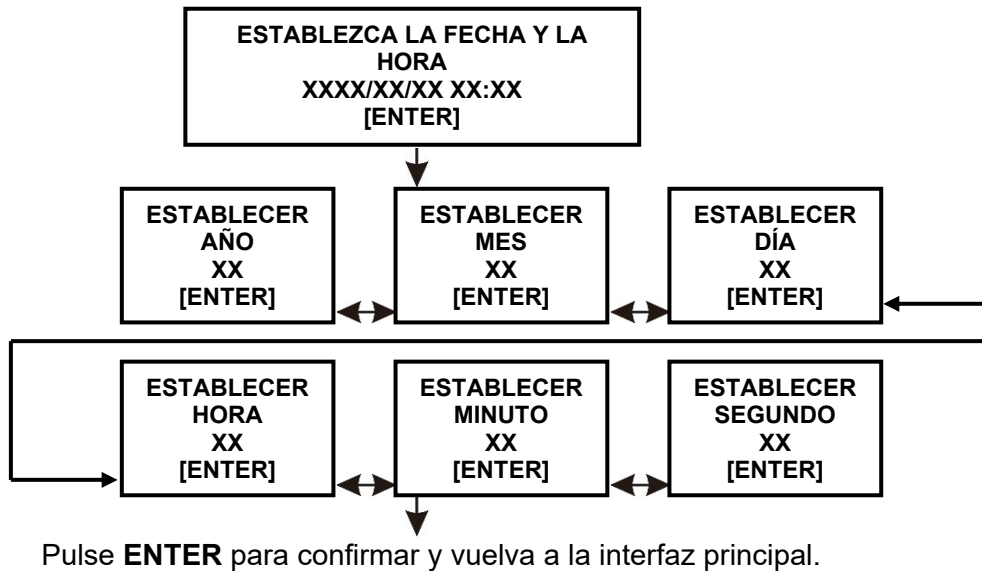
ESTABLEZCA LA FECHA Y LA HORA
XXXX/XX/XX XX:XX
[ENTER]

ESTABLECER
AÑO
XX
[ENTER]

ESTABLECER
MES
XX
[ENTER]

ESTABLECER
DÍA
XX
[ENTER]

ESTABLECER
HORA
XX
[ENTER]

ESTABLECER
MINUTO
XX
[ENTER]

ESTABLECER
SEGUNDO
XX
[ENTER]

Pulse **ENTER** para confirmar y vuelva a la interfaz principal.